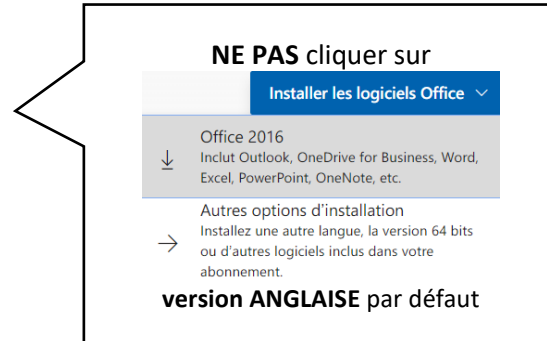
**NE PAS** cliquer sur

Installer les logiciels Office

Office 2016
Inclut Outlook, OneDrive for Business, Word, Excel, PowerPoint, OneNote, etc.

Autres options d'installation
Installez une autre langue, la version 64 bits ou d'autres logiciels inclus dans votre abonnement.

**version ANGLAISE** par défaut